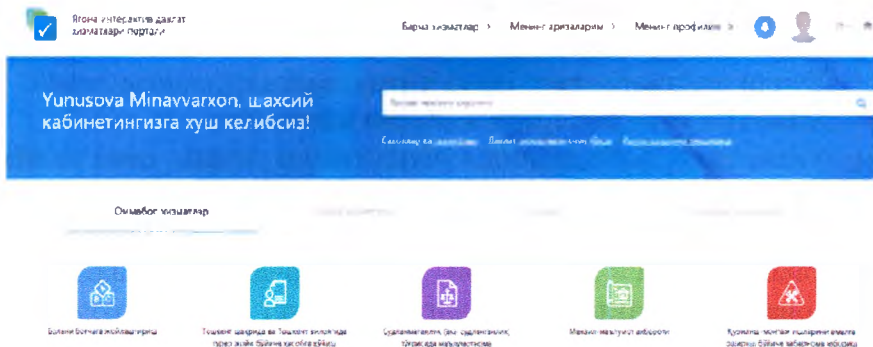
Ягона интерактив давлат хизматлари портали

Барча хизматлар › Менинг аризаларим › Менинг профилим ›

Yunusova Minavvarxon, шахсий кабинетингизга хуш келибсиз!

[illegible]

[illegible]

Оммабоп хизматлар

Болани боғчага жойлаштириш

Тошкент шаҳрида ва Тошкент вилоятида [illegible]

Судланганлик (ёки судланмаганлик) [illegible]

Мажбурий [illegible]

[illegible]